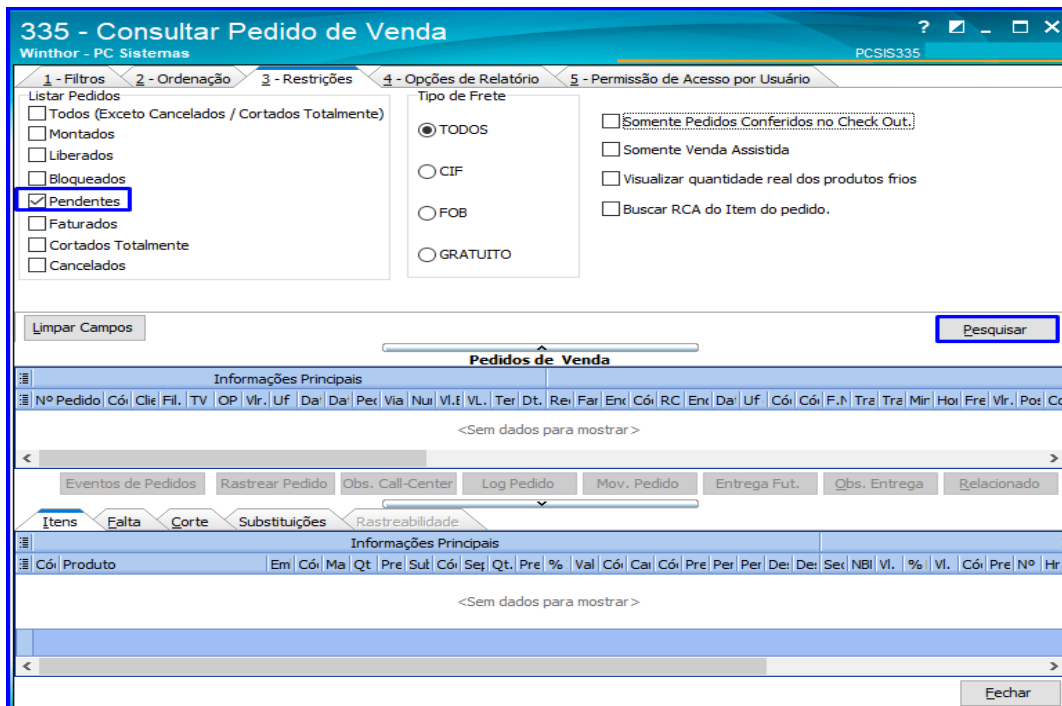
335 - Consultar Pedido de Venda
Winthor - PC Sistemas
? _ □ ×
PCSIS335

1 - Filtros | 2 - Ordenação | 3 - Restrições | 4 - Opções de Relatório | 5 - Permissão de Acesso por Usuário

Listar Pedidos
Todos (Exceto Cancelados / Cortados Totalmente)
Montados
Liberados
Bloqueados
Pendentes
Faturados
Cortados Totalmente
Cancelados

Tipo de Frete
TODOS
CIF
FOB
GRATUITO

Somente Pedidos Conferidos no Check Out.
Somente Venda Assistida
Visualizar quantidade real dos produtos frios
Buscar RCA do Item do pedido.

Limpar Campos
Pesquisar

Pedidos de Venda

| Informações Principais |
| Nº Pedido | Cód | Clie | Fil. | TV | OP | Vlr. | Uf | Da | Da | Pe | Via | Nu | Vl.E | VL. | Ter | Dt. | Re | Far | En | Cói | RC | En | Da | Uf | Cói | Cói | F.N | Tra | Tra | Mir | Ho | Fre | Vlr. | Po | Co |

<Sem dados para mostrar>

Eventos de Pedidos | Rastrear Pedido | Obs. Call-Center | Log Pedido | Mov. Pedido | Entrega Fut. | Obs. Entrega | Relacionado

Itens | Falta | Corte | Substituições | Rastreabilidade

| Informações Principais |
| Cód | Produto | Em | Cói | Ma | Qt | Pre | Sut | Cói | Sep | Qt. | Pre | % | Val | Cói | Cai | Cói | Pre | Per | Per | De | De | Sec | NBI | Vl. | % | Vl. | Cói | Pre | Nº | Hr |

<Sem dados para mostrar>

Fechar